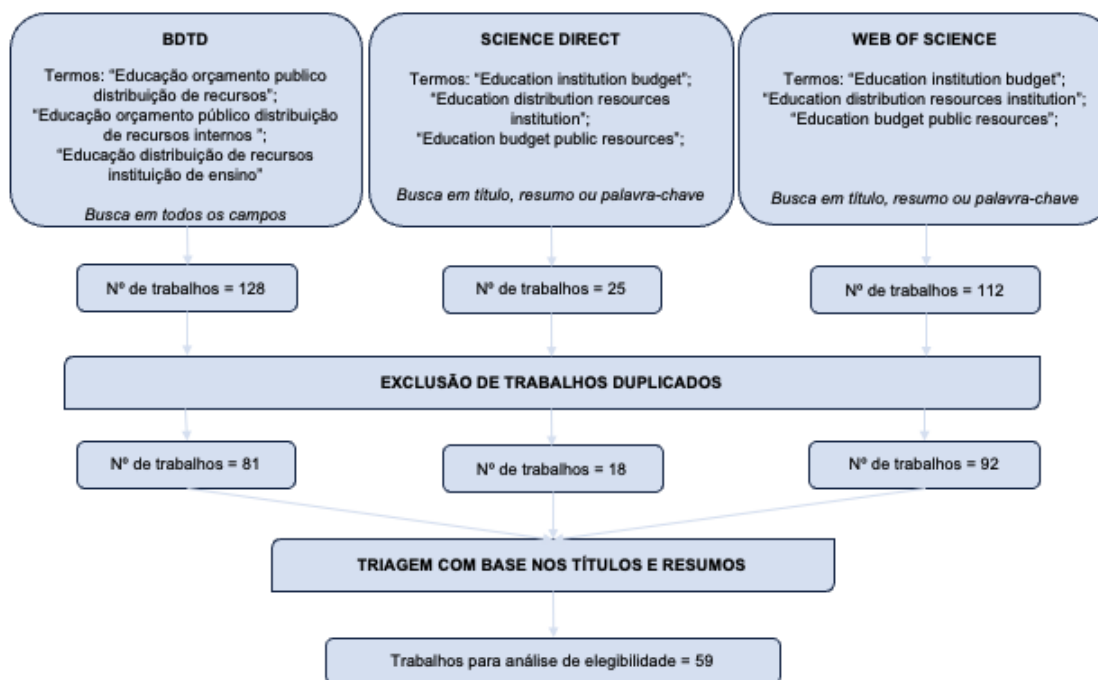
BDTD

Termos: "Educação orçamento publico distribuição de recursos"; "Educação orçamento público distribuição de recursos internos "; "Educação distribuição de recursos instituição de ensino"

Busca em todos os campos

SCIENCE DIRECT

Termos: "Education institution budget"; "Education distribution resources institution"; "Education budget public resources";

Busca em título, resumo ou palavra-chave

WEB OF SCIENCE

Termos: "Education institution budget"; "Education distribution resources institution"; "Education budget public resources";

Busca em título, resumo ou palavra-chave

Nº de trabalhos = 128

Nº de trabalhos = 25

Nº de trabalhos = 112

EXCLUSÃO DE TRABALHOS DUPLICADOS

Nº de trabalhos = 81

Nº de trabalhos = 18

Nº de trabalhos = 92

TRIAGEM COM BASE NOS TÍTULOS E RESUMOS

Trabalhos para análise de elegibilidade = 59